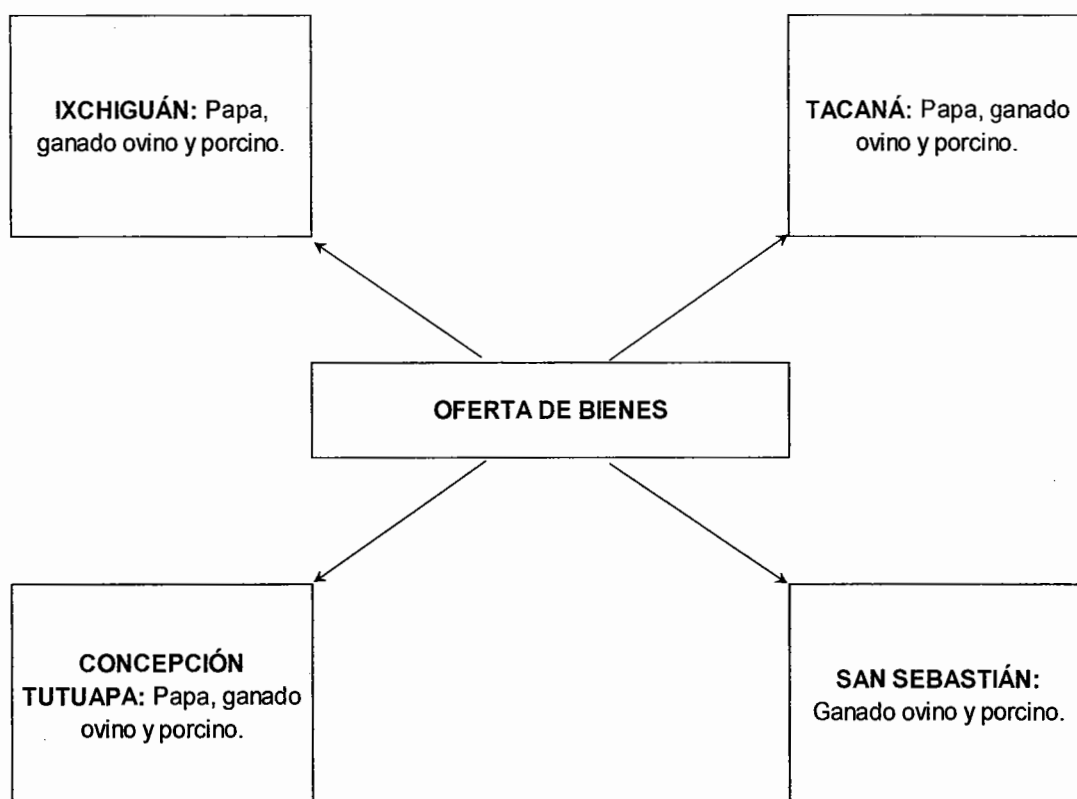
**IXCHIGUÁN:** Papa, ganado ovino y porcino.

**TACANÁ:** Papa, ganado ovino y porcino.

**OFERTA DE BIENES**

**CONCEPCIÓN TUTUAPA:** Papa, ganado ovino y porcino.

**SAN SEBASTIÁN:** Ganado ovino y porcino.